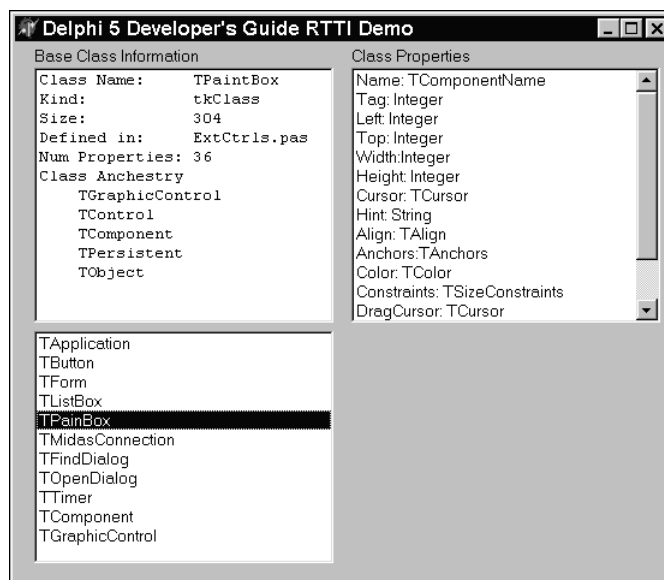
Delphi 5 Developer's Guide RTTI Demo

Base Class Information

Class Name: TPaintBox
Kind: tkClass
Size: 304
Defined in: ExtCtrls.pas
Num Properties: 36
Class Anchestry
TGraphicControl
TControl
TComponent
TPersistent
TObject

Class Properties

Name: TComponentName
Tag: Integer
Left: Integer
Top: Integer
Width:Integer
Height: Integer
Cursor: TCursor
Hint: String
Align: TAlign
Anchors:TAnchors
Color: TColor
Constraints: TSizeConstraints
DragCursor: TCursor

TApplication
TButton
TForm
TListBox
TPainBox
TMidasConnection
TFindDialog
TOpenDialog
TTimer
TComponent
TGraphicControl